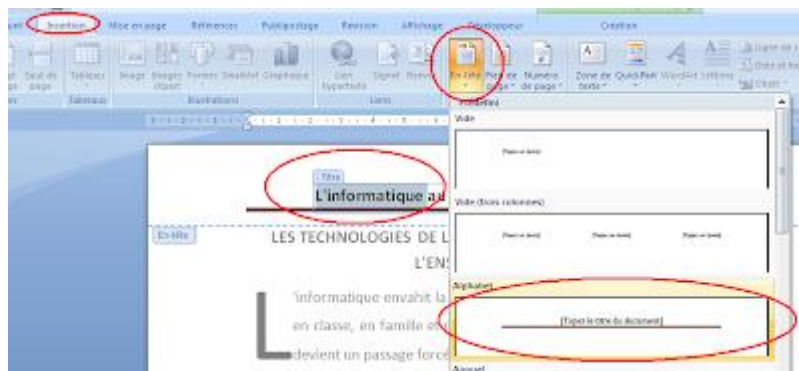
Insertion Mise en page Références Publipostage Révision Affichage Développeur Création

Saut de page Tableau Image Images clipart Formes SmartArt Graphique Lien hypertexte Signet Renvoi En-tête Pied de page Numéro de page Zone de texte QuickPart WordArt Lettrine

Tableaux Illustrations Liens

Intégré

Vide

[Tapez un texte]

Vide (trois colonnes)

[Tapez un texte] [Tapez un texte] [Tapez un texte]

Alphabet

[Tapez le titre du document]

Annuel

Titre

L'informatique au

En-tête

LES TECHNOLOGIES DE L

L'ENS

'informatique envahit la

en classe, en famille et

devient un passage forcé